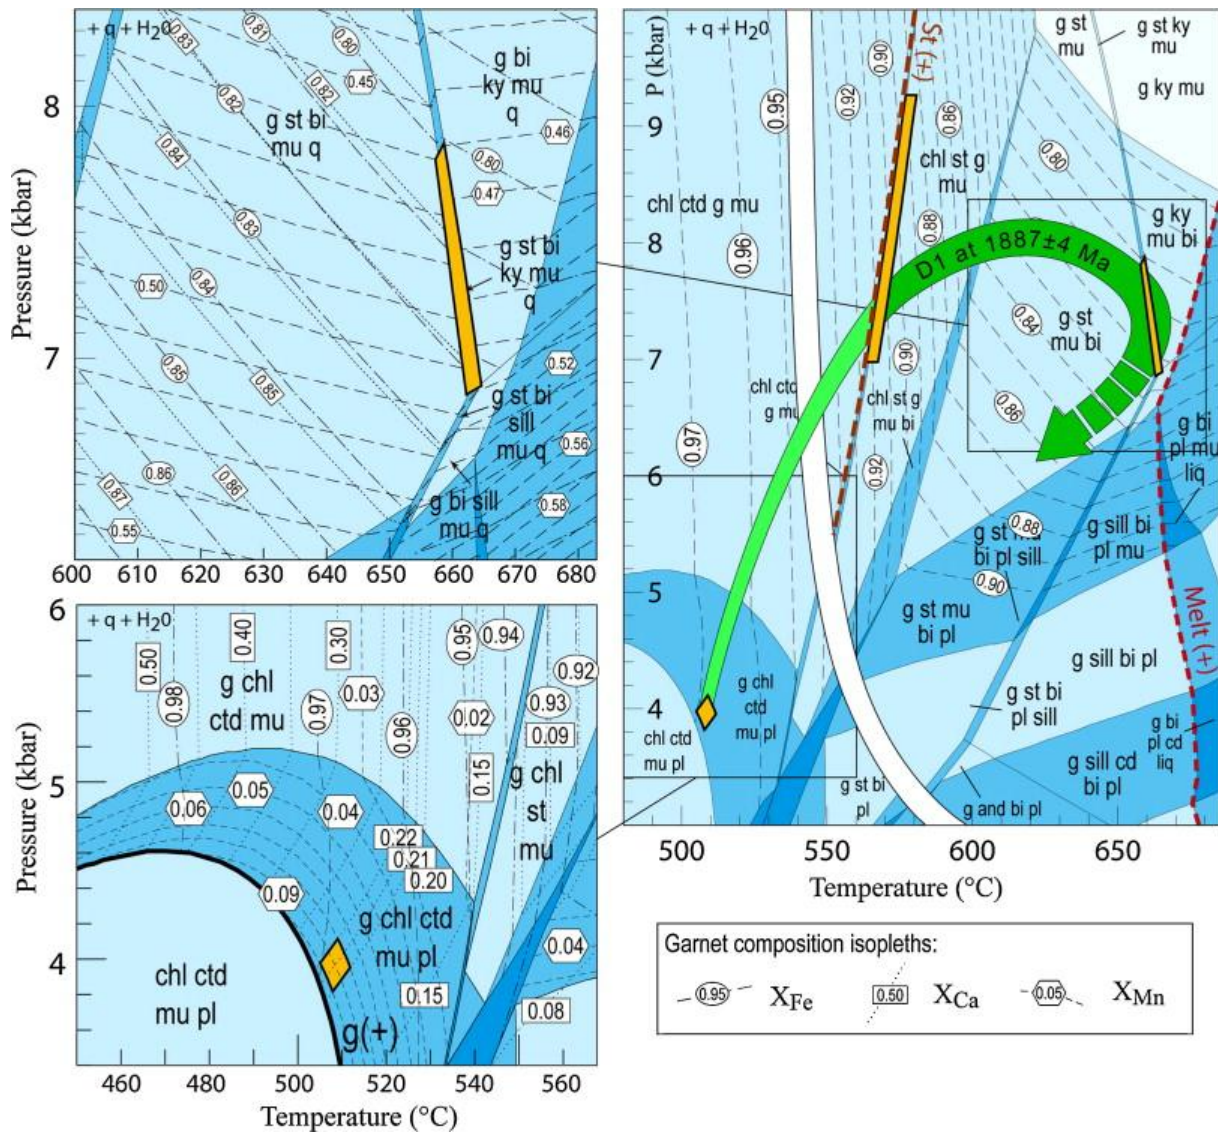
+ q + H$_2$0
0.83
0.81
0.80
0.82
0.45
0.82
g bi ky mu q
0.46
8
g st bi mu q
0.84
0.80
0.47
0.83
Pressure (kbar)
g st bi ky mu q
0.50
0.84
7
0.85
0.85
0.52
g st bi sill mu q
0.56
0.86
0.86
0.87
g bi sill mu q
0.58
0.55
600 610 620 630 640 650 660 670 680

+ q + H$_2$0
P (kbar)
St (+)
g st mu
g st ky mu
g ky mu
0.90
0.95
0.92
0.86
9
0.80
chl st g mu
chl ctd g mu
0.88
g ky mu bi
8
0.96
D1 at 1887±4 Ma
0.84
g st mu bi
7
0.90
chl ctd g mu
chl st g mu bi
0.86
0.97
g bi pl mu liq
6
0.92
g st mu bi pl sill
0.88
g sill bi pl mu
0.90
5
g st mu bi pl
Melt (+)
g sill bi pl
g chl ctd mu pl
g st bi pl sill
4
chl ctd mu pl
g bi pl cd liq
g sill cd bi pl
g st bi pl
g and bi pl
500 550 600 650
Temperature (°C)

6
+ q + H$_2$0
0.40
0.30
0.95
0.94
0.50
0.92
0.98
g chl ctd mu
0.97
0.03
0.96
0.02
0.93
0.09
g chl st mu
0.15
Pressure (kbar)
5
0.06
0.05
0.04
0.22
0.21
0.20
0.09
g chl ctd mu pl
4
chl ctd mu pl
0.04
0.15
0.08
g(+)
460 480 500 520 540 560
Temperature (°C)

Garnet composition isopleths:
0.95 X$_{Fe}$
0.50 X$_{Ca}$
0.05 X$_{Mn}$